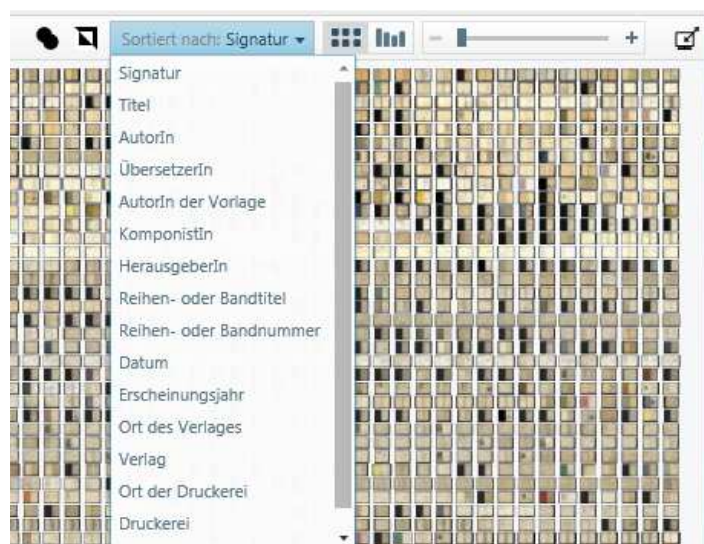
Sortiert nach: Signatur ▾

- +

Signatur
Titel
AutorIn
ÜbersetzerIn
AutorIn der Vorlage
KomponistIn
HerausgeberIn
Reihen- oder Bandtitel
Reihen- oder Bandnummer
Datum
Erscheinungsjahr
Ort des Verlages
Verlag
Ort der Druckerei
Druckerei